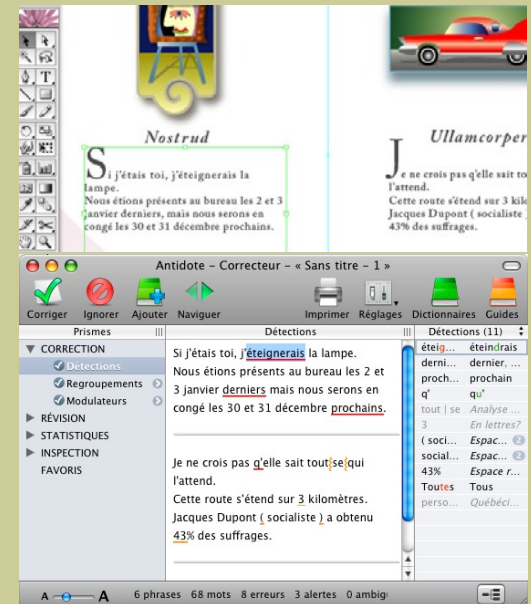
Nostrud

Si j'étais toi, j'éteignerais la lampe.
Nous étions présents au bureau les 2 et 3 janvier derniers, mais nous serons en congé les 30 et 31 décembre prochains.

Ullamcorper

Je ne crois pas q'elle sait to l'attend.
Cette route s'étend sur 3 kil
Jacques Dupont ( socialiste
43% des suffrages.

Antidote – Correcteur – « Sans titre – 1 »

Corriger Ignorer Ajouter Naviguer Imprimer Réglages Dictionnaires Guides

Prismes

CORRECTION
Détections
Regroupements
Modulateurs
RÉVISION
STATISTIQUES
INSPECTION
FAVORIS

Détections

Si j'étais toi, j'éteignerais la lampe.
Nous étions présents au bureau les 2 et 3 janvier derniers mais nous serons en congé les 30 et 31 décembre prochains.

Je ne crois pas q'elle sait tout se qui l'attend.
Cette route s'étend sur 3 kilomètres.
Jacques Dupont ( socialiste ) a obtenu 43% des suffrages.

Détections (11)

| | |
|---|---|
| éteig... | éteindrais |
| derni... | dernier, ... |
| proch... | prochain |
| q' | qu' |
| tout \| se | Analyse ... |
| 3 | En lettres? |
| ( soci... | Espac... 2 |
| social... | Espac... 2 |
| 43% | Espace r... |
| Toutes | Tous |
| perso... | Québéci... |

A A 6 phrases 68 mots 8 erreurs 3 alertes 0 ambig